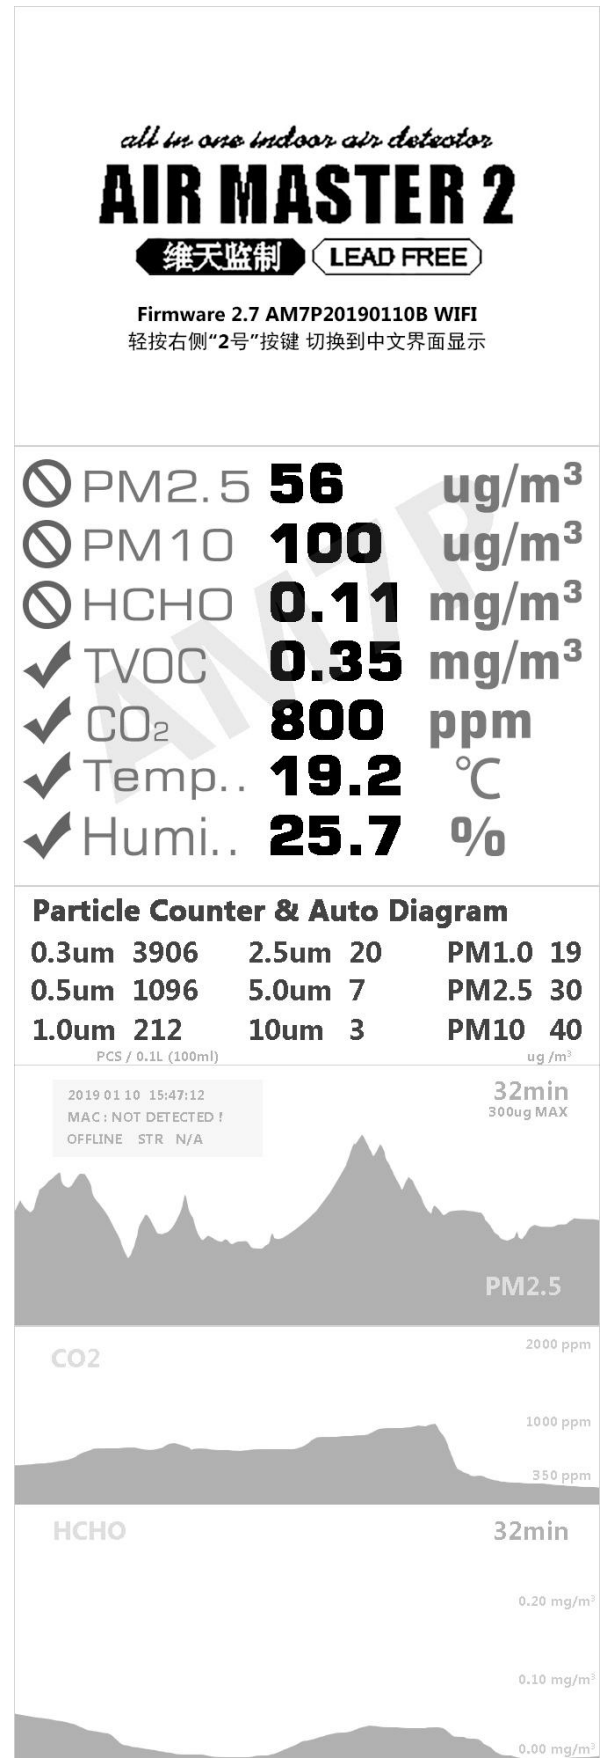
all in one indoor air detector
AIR MASTER 2
维天监制 LEAD FREE

Firmware 2.7 AM7P20190110B WIFI
轻按右侧"2号"按键 切换到中文界面显示

PM2.5 56 ug/m$^3$
PM10 100 ug/m$^3$
HCHO 0.11 mg/m$^3$
TVOC 0.35 mg/m$^3$
$CO_2$ 800 ppm
Temp.. 19.2 ℃
Humi.. 25.7 %

AM7P

Particle Counter & Auto Diagram

| 0.3um 3906 | 2.5um 20 | PM1.0 19 |
|---|---|---|
| 0.5um 1096 | 5.0um 7 | PM2.5 30 |
| 1.0um 212 | 10um 3 | PM10 40 |

PCS / 0.1L (100ml)
ug /m$^3$

2019 01 10 15:47:12
MAC : NOT DETECTED !
OFFLINE STR N/A

32min
300ug MAX

PM2.5

CO2
2000 ppm
1000 ppm
350 ppm

HCHO
32min
0.20 mg/m$^3$
0.10 mg/m$^3$
0.00 mg/m$^3$